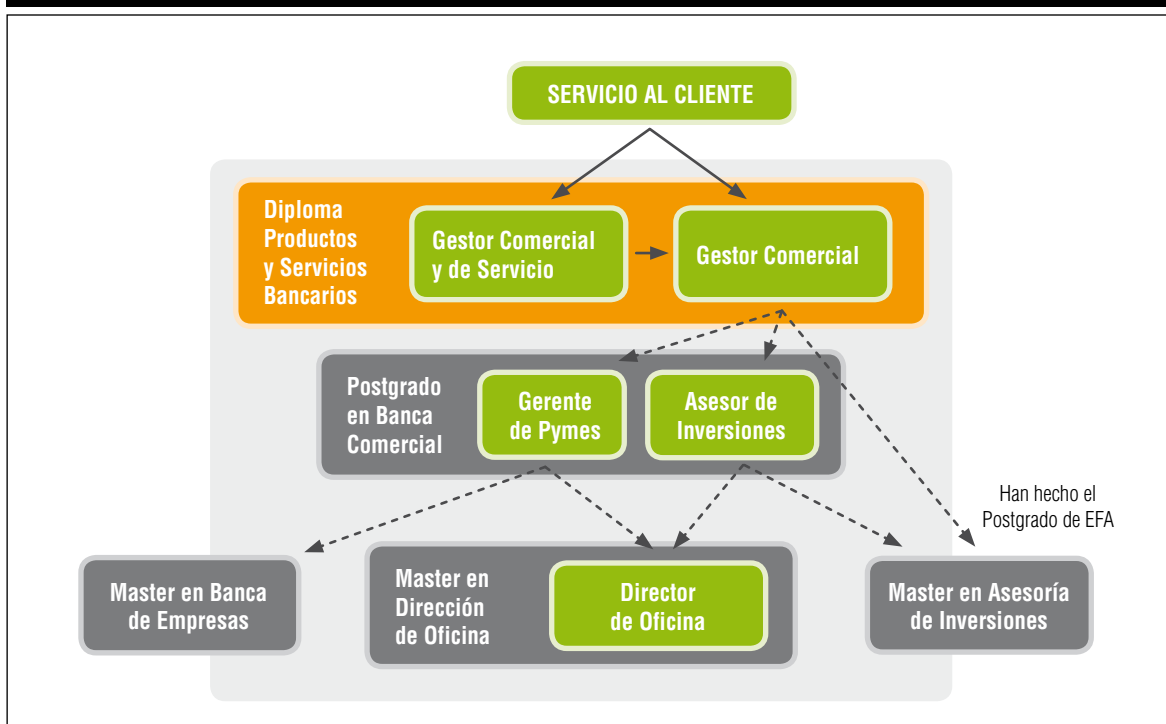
SERVICIO AL CLIENTE

Diploma Productos y Servicios Bancarios

Gestor Comercial y de Servicio

Gestor Comercial

Postgrado en Banca Comercial

Gerente de Pymes

Asesor de Inversiones

Han hecho el Postgrado de EFA

Master en Banca de Empresas

Master en Dirección de Oficina

Director de Oficina

Master en Asesoría de Inversiones